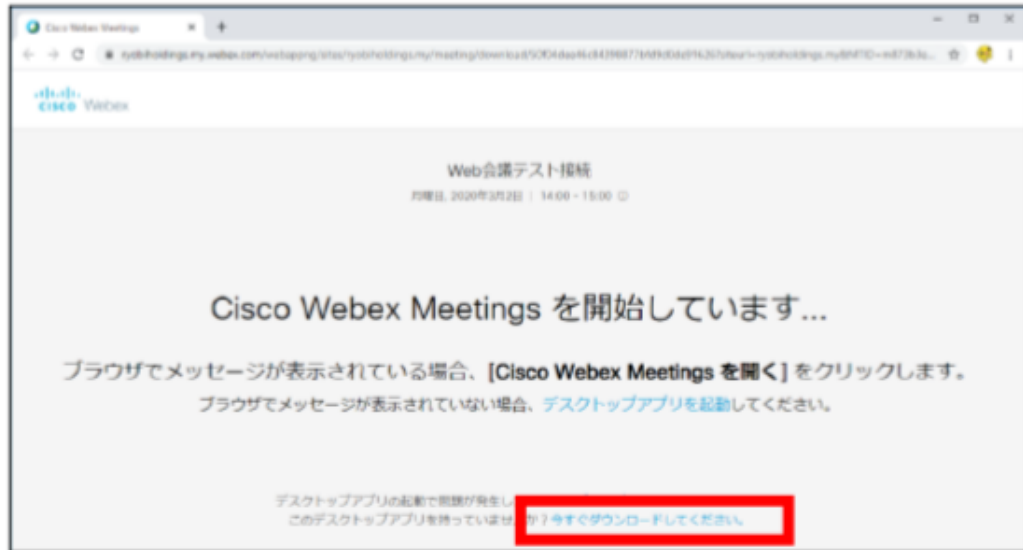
Cisco Webex Meetings ×
+
ryobiholdings.my.webex.com/webappng/sites/ryobiholdings.my/meeting/download/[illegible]

cisco Webex

Web会議テスト接続
月曜日, 2020年3月2日 | 14:00 - 15:00

Cisco Webex Meetings を開始しています...

ブラウザでメッセージが表示されている場合、[Cisco Webex Meetings を開く] をクリックします。

ブラウザでメッセージが表示されていない場合、デスクトップアプリを起動してください。

デスクトップアプリの起動で問題が発生し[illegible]
このデスクトップアプリを持っていませ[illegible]か？今すぐダウンロードしてください。